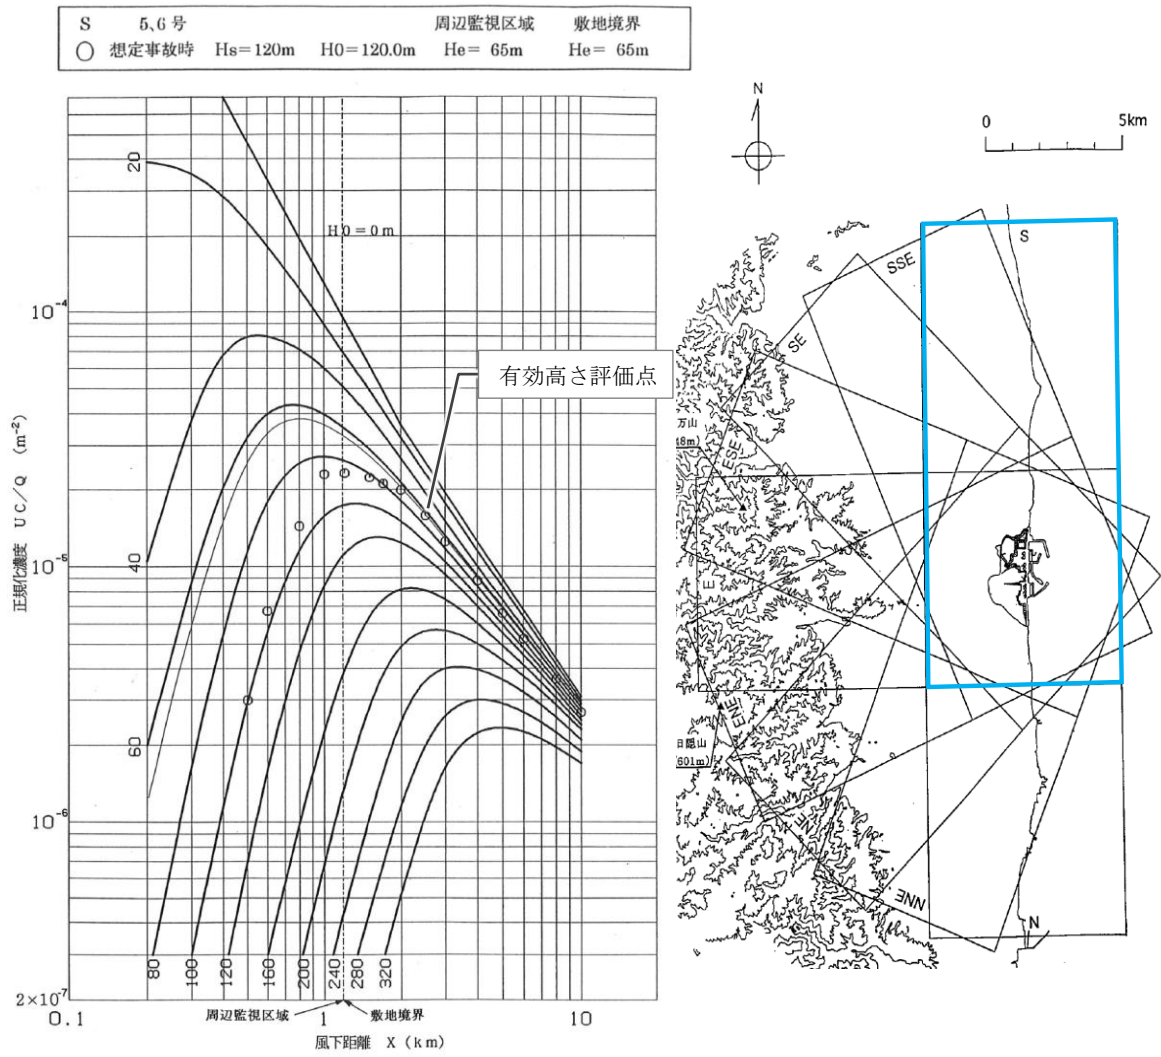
S 5,6号 周辺監視区域 敷地境界
○ 想定事故時 Hs=120m H0=120.0m He= 65m He= 65m

20
H0=0m
$10^{-4}$
有効高さ評価点
正規化濃度 UC/Q ($m^{-2}$)
$10^{-5}$
40
60
$10^{-6}$
80
100
120
160
200
240
280
320
$2\times10^{-7}$
0.1
1
10
周辺監視区域
敷地境界
風下距離 X (km)

N
0
5km
S
SSE
SE
万山
48m)
ESE
E
ENE
日隠山
601m)
NE
NNE
N